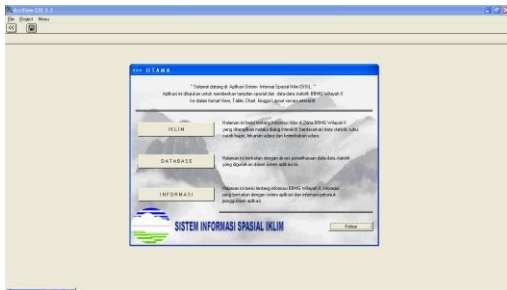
ArcView GIS 3.3
File Project Menu

::: U T A M A

" Selamat datang di Aplikasi Sistem Informasi Spasial Iklim (SISIL) "
Aplikasi ini ditujukan untuk membentuk tampilan spasial dan data-data statistik BBMG Wilayah II ke dalam format View, Table, Chart, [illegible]

IKLIM

Halaman ini berisi tentang informasi iklim di Zona BBMG Wilayah II yang ditampilkan melalui dialog interaktif berdasarkan data statistik suhu, curah hujan, kelembaban udara dan kecepatan angin

DATABASE

Halaman ini berkaitan dengan proses pemeliharaan data-data statistik yang digunakan dalam sistem aplikasi ini.

INFORMASI

Halaman ini berisi tentang informasi BBMG Wilayah II, informasi yang berkaitan dengan sistem aplikasi dan informasi petunjuk penggunaan aplikasi.

SISTEM INFORMASI SPASIAL IKLIM

Keluar